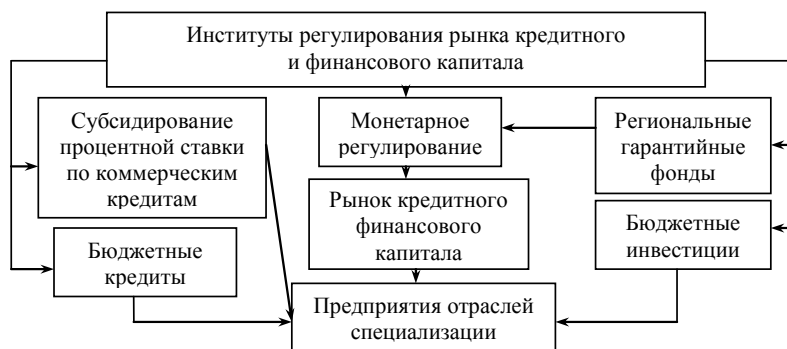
Институты регулирования рынка кредитного и финансового капитала

Субсидирование процентной ставки по коммерческим кредитам

Монетарное регулирование

Региональные гарантийные фонды

Рынок кредитного финансового капитала

Бюджетные инвестиции

Бюджетные кредиты

Предприятия отраслей специализации